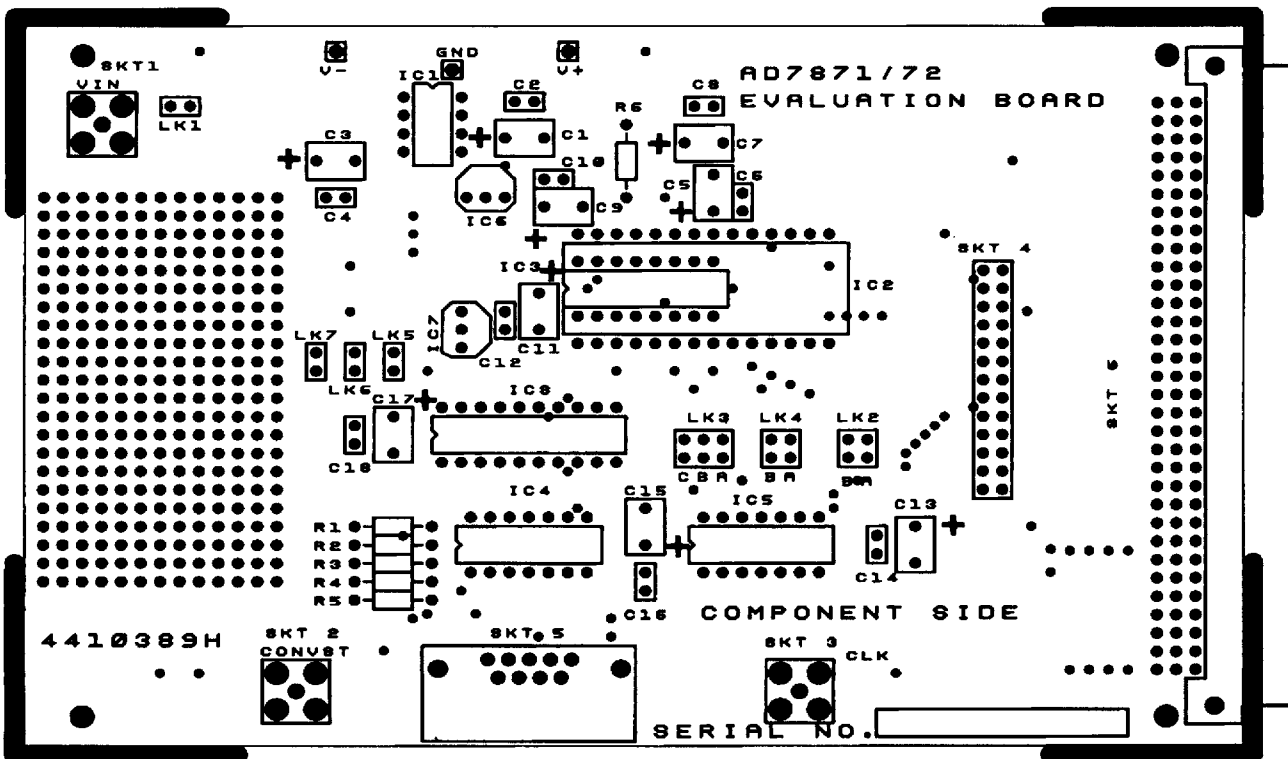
SKT1
VIN
LK1
V-
GND
IC1
V+
C2
C1
C3
C4
R6
C8
C7
AD7871/72
EVALUATION BOARD
C10
C9
IC6
C5
C6
IC3
IC2
SKT 4
IC7
C12
C11
LK7
LK5
LK6
IC8
C17
C18
LK3
LK4
LK2
C B A
B A
B A
SKT 6
IC4
C15
IC5
C13
R1
R2
R3
R4
R5
C14
C16
COMPONENT SIDE
4410389H
SKT 2
CONVST
SKT 5
SKT 3
CLK
SERIAL NO.